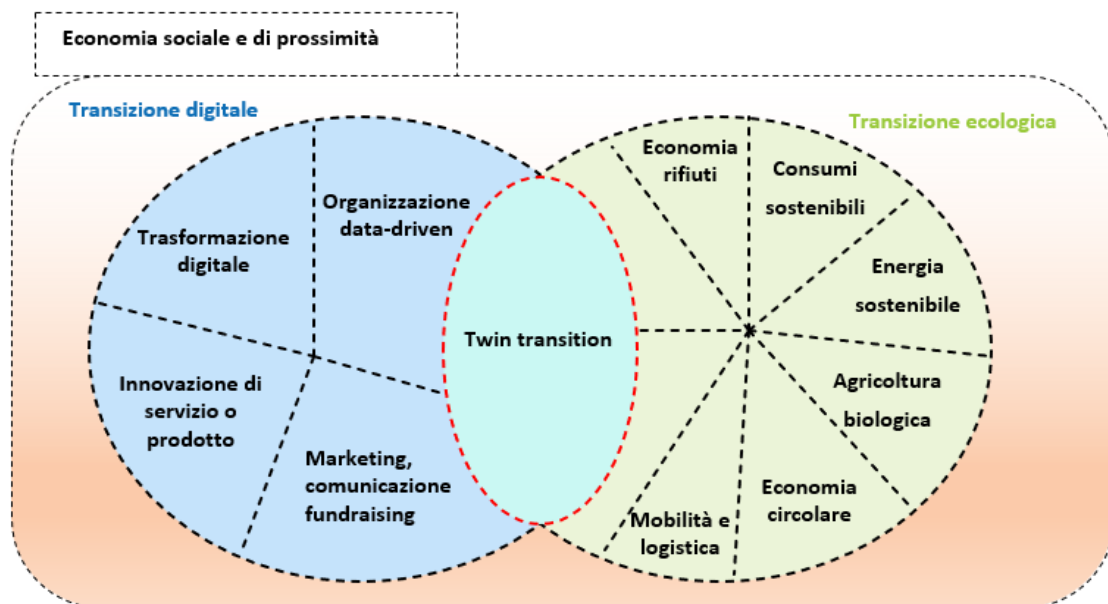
Economia sociale e di prossimità

Transizione digitale

Transizione ecologica

Trasformazione digitale

Organizzazione data-driven

Innovazione di servizio o prodotto

Marketing, comunicazione fundraising

Twin transition

Economia rifiuti

Consumi sostenibili

Energia sostenibile

Agricoltura biologica

Economia circolare

Mobilità e logistica